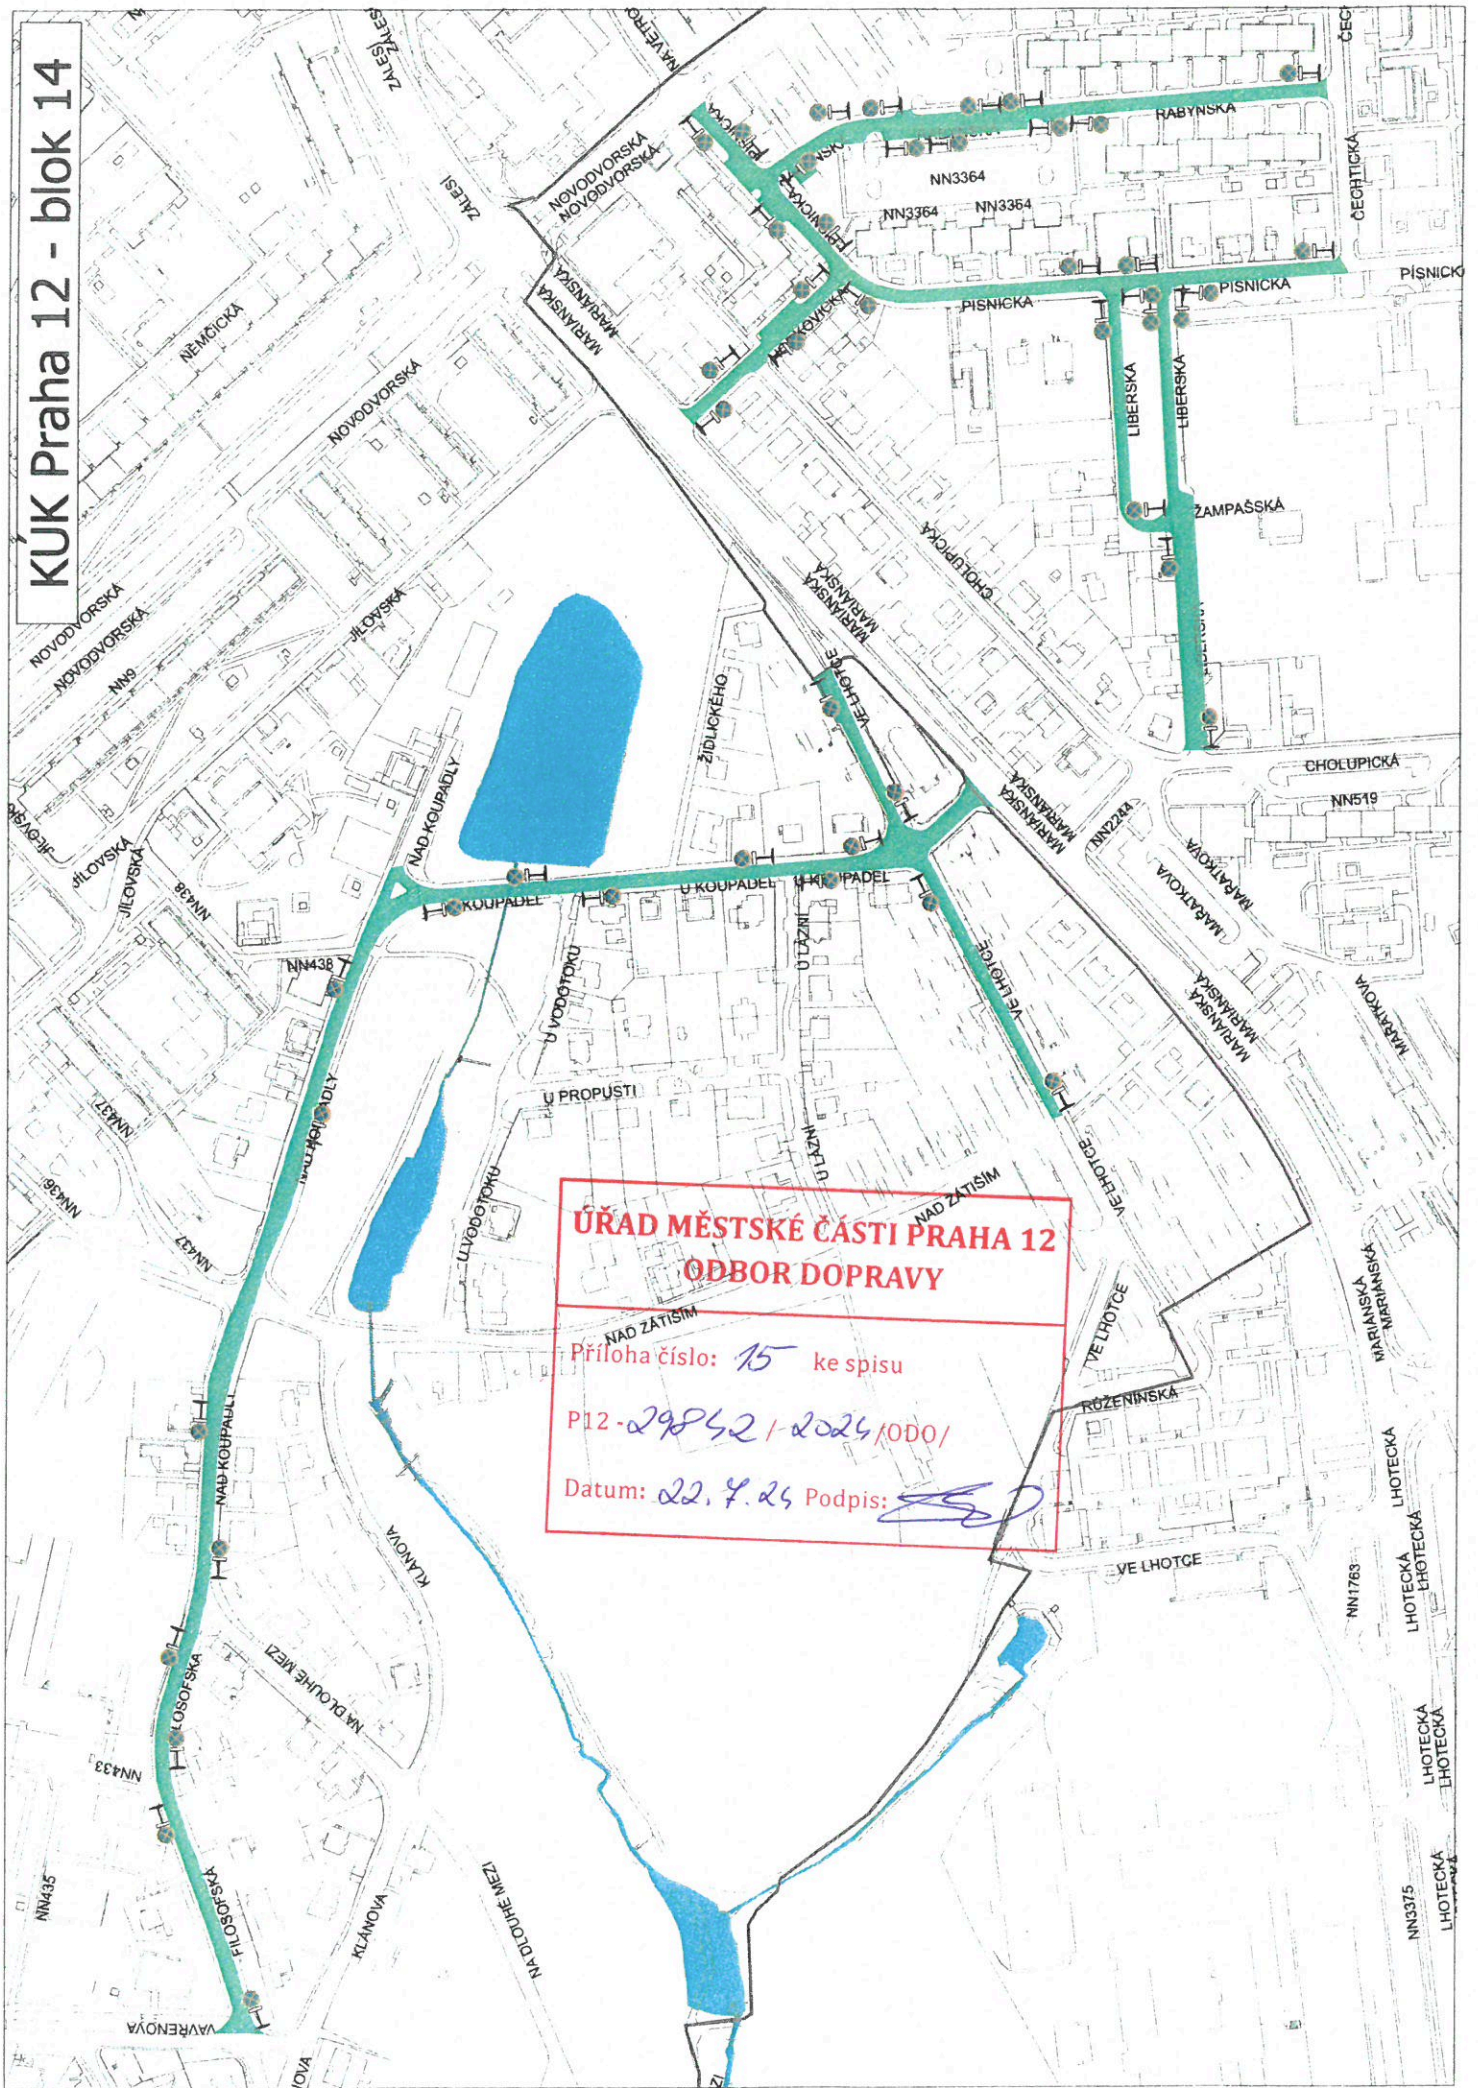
KUK Praha 12 - blok 14

ZÁLESÍ
ZÁLESÍ
NA VĚTRU
NOVODVORSKÁ
NOVODVORSKÁ
MARIÁNSKÁ
MARIÁNSKÁ
NĚMČICKÁ
NOVODVORSKÁ
NOVODVORSKÁ
NOVODVORSKÁ
NN9
JÍLOVSKÁ
JÍLOVSKÁ
JÍLOVSKÁ
JÍLOVSKÁ
NN438
NN438
NN437
NN436
NN437
RABYNSKÁ
NN3364
NN3364
NN3364
ČECHTICKÁ
PÍSNICKÁ
PÍSNICKÁ
PÍSNICKÁ
LIBERSKÁ
LIBERSKÁ
ŽAMPAŠSKÁ
CHOLUPICKÁ
MARIÁNSKÁ
MARIÁNSKÁ
VE LHOTCE
ŽIDLICKÉHO
CHOLUPICKÁ
NN519
MARIÁNSKÁ
MARIÁNSKÁ
NN2244
MARÁTKOVA
MARÁTKOVA
MARIÁNSKÁ
MARIÁNSKÁ
MARÁTKOVA
NAD KOUPADLY
KOUPADEL
U KOUPADEL
U KOUPADEL
U VODOTOKU
U LÁZNÍ
VE LHOTCE
NAD KOUPADLY
U PROPUSTI
U LÁZNÍ
U VODOTOKU
NAD ZÁTIŠÍM
VE LHOTCE

ÚŘAD MĚSTSKÉ ČÁSTI PRAHA 12
ODBOR DOPRAVY
Příloha číslo: 15 ke spisu
P12-29852/2024/ODO/
Datum: 22.7.24 Podpis:

NAD ZÁTIŠÍM
VE LHOTCE
RŮŽENÍNSKÁ
MARIÁNSKÁ
MARIÁNSKÁ
LHOTECKÁ
VE LHOTCE
NN1763
LHOTECKÁ
LHOTECKÁ
NAD KOUPADLY
KLANOVA
NA DLOUHÉ MEZI
FILOSOFSKÁ
NN433
LHOTECKÁ
LHOTECKÁ
NN435
FILOSOFSKÁ
KLÁNOVA
NA DLOUHÉ MEZI
NN3375
LHOTECKÁ
LHOTECKÁ
VAVŘENOVA
OVA